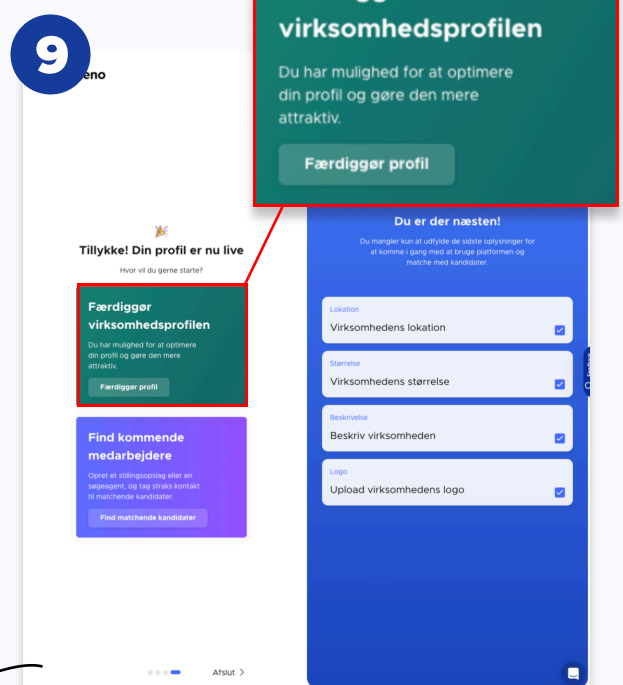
9

eno

virksomhedsprofilen

Du har mulighed for at optimere din profil og gøre den mere attraktiv.

Færdiggør profil

Tillykke! Din profil er nu live

Hvor vil du gerne starte?

Færdiggør virksomhedsprofilen

Du har mulighed for at optimere din profil og gøre den mere attraktiv.

Færdiggør profil

Find kommende medarbejdere

Opret et stillingsopslag eller en søgeagent, og tag straks kontakt til matchende kandidater.

Find matchende kandidater

Du er der næsten!

Du mangler kun at udfylde de sidste oplysninger for at komme i gang med at bruge platformen og matche med kandidater.

Lokation
Virksomhedens lokation

Størrelse
Virksomhedens størrelse

Beskrivelse
Beskriv virksomheden

Logo
Upload virksomhedens logo

Afslut >